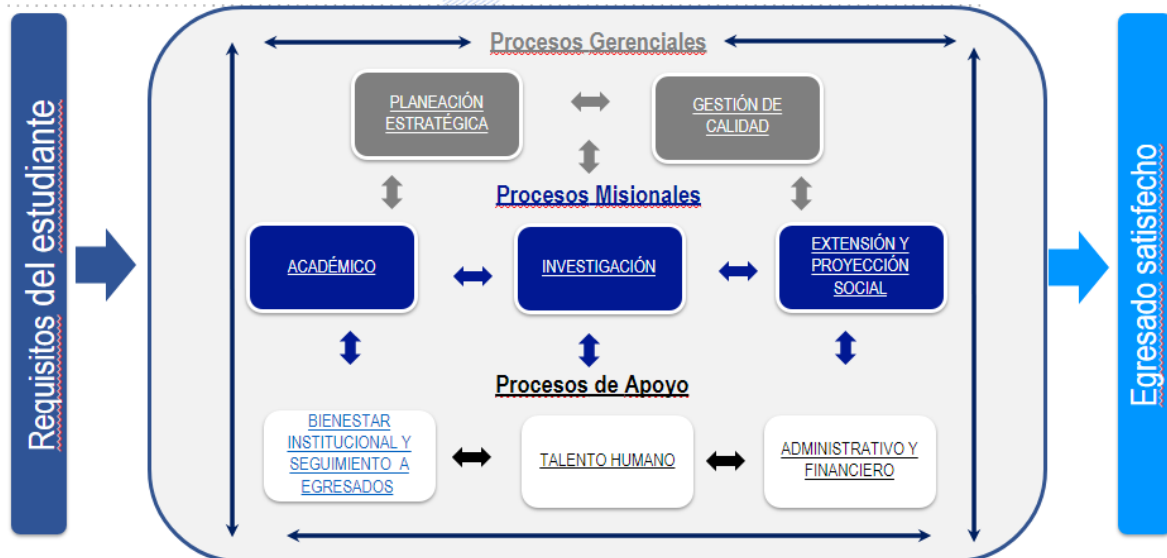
Requisitos del estudiante

Procesos Gerenciales

PLANEACIÓN ESTRATÉGICA

GESTIÓN DE CALIDAD

Procesos Misionales

ACADÉMICO

INVESTIGACIÓN

EXTENSIÓN Y PROYECCIÓN SOCIAL

Procesos de Apoyo

BIENESTAR INSTITUCIONAL Y SEGUIMIENTO A EGRESADOS

TALENTO HUMANO

ADMINISTRATIVO Y FINANCIERO

Egresado satisfecho